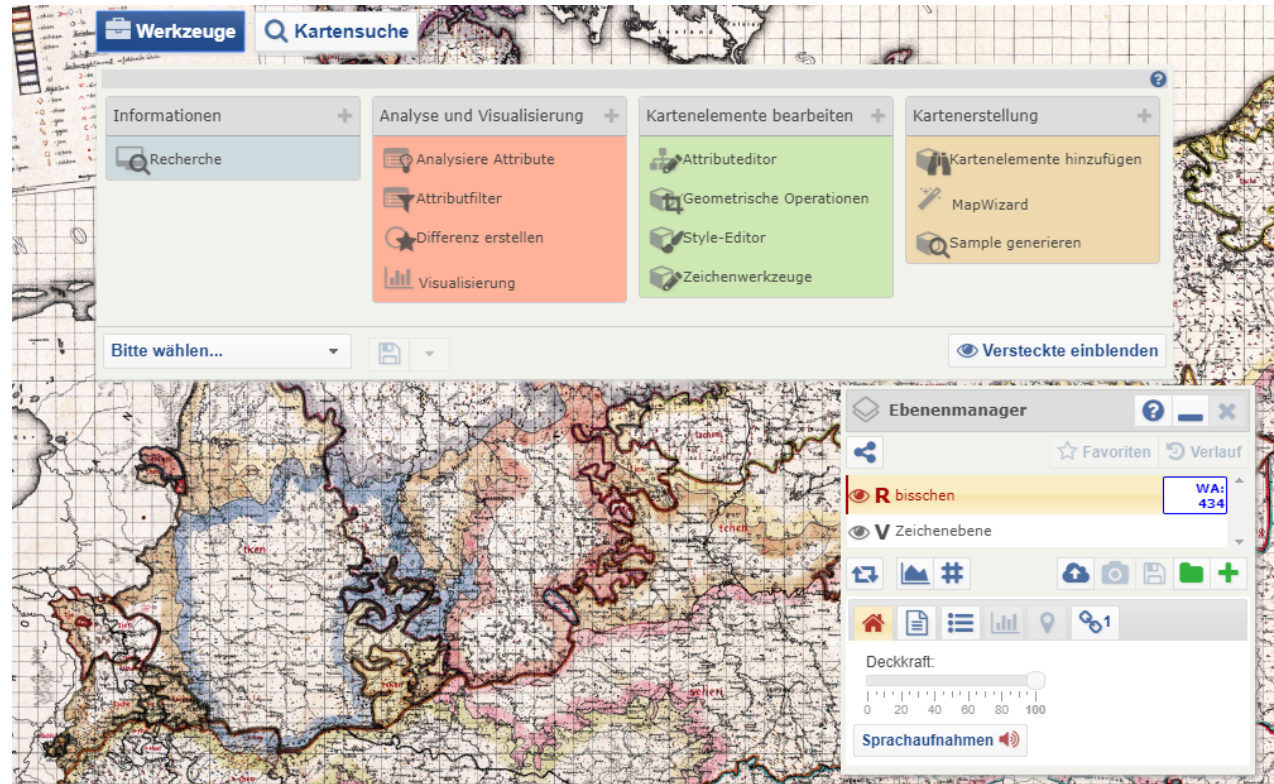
Werkzeuge
Kartensuche

Informationen
Recherche

Analyse und Visualisierung
Analysiere Attribute
Attributfilter
Differenz erstellen
Visualisierung

Kartenelemente bearbeiten
Attributeditor
Geometrische Operationen
Style-Editor
Zeichenwerkzeuge

Kartenerstellung
Kartenelemente hinzufügen
MapWizard
Sample generieren

Bitte wählen...
Versteckte einblenden

Ebenenmanager
Favoriten
Verlauf
R bisschen
WA: 434
V Zeichenebene
1
Deckkraft:
0 20 40 60 80 100
Sprachaufnahmen